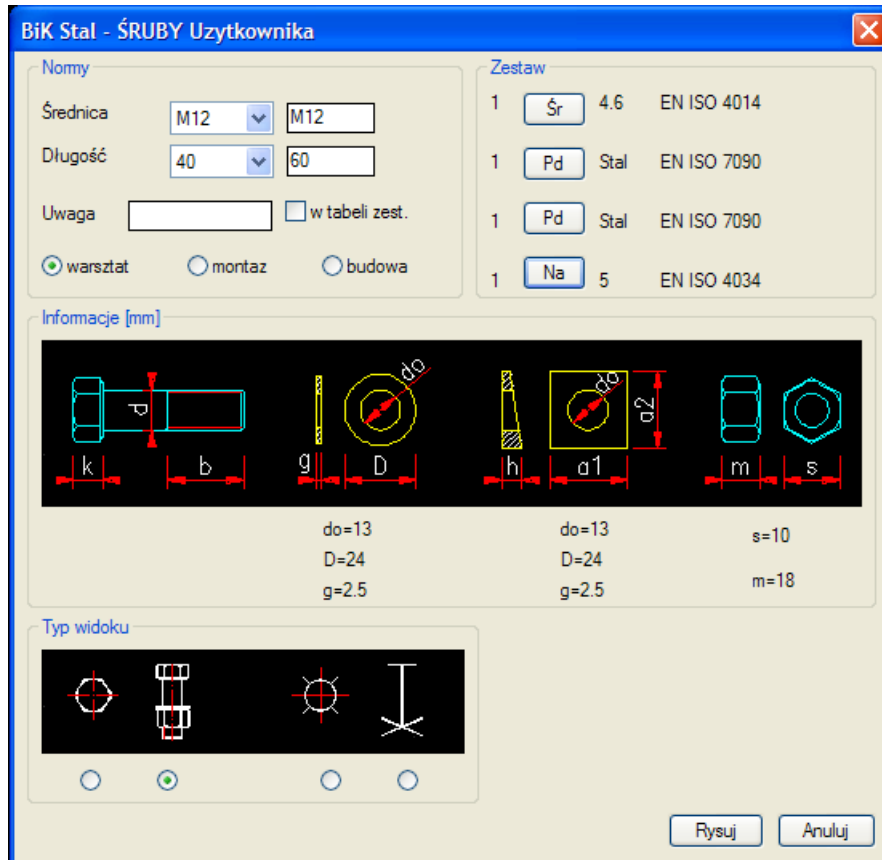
BiK Stal - ŚRUBY Uzytkownika

Normy

Średnica M12 M12

Długość 40 60

Uwaga w tabeli zest.

warsztat montaz budowa

Zestaw

1 Śr 4.6 EN ISO 4014

1 Pd Stal EN ISO 7090

1 Pd Stal EN ISO 7090

1 Na 5 EN ISO 4034

Informacje [mm]

d k b g D do h a1 a2 do m s

do=13
D=24
g=2.5

do=13
D=24
g=2.5

s=10

m=18

Typ widoku

Rysuj Anuluj